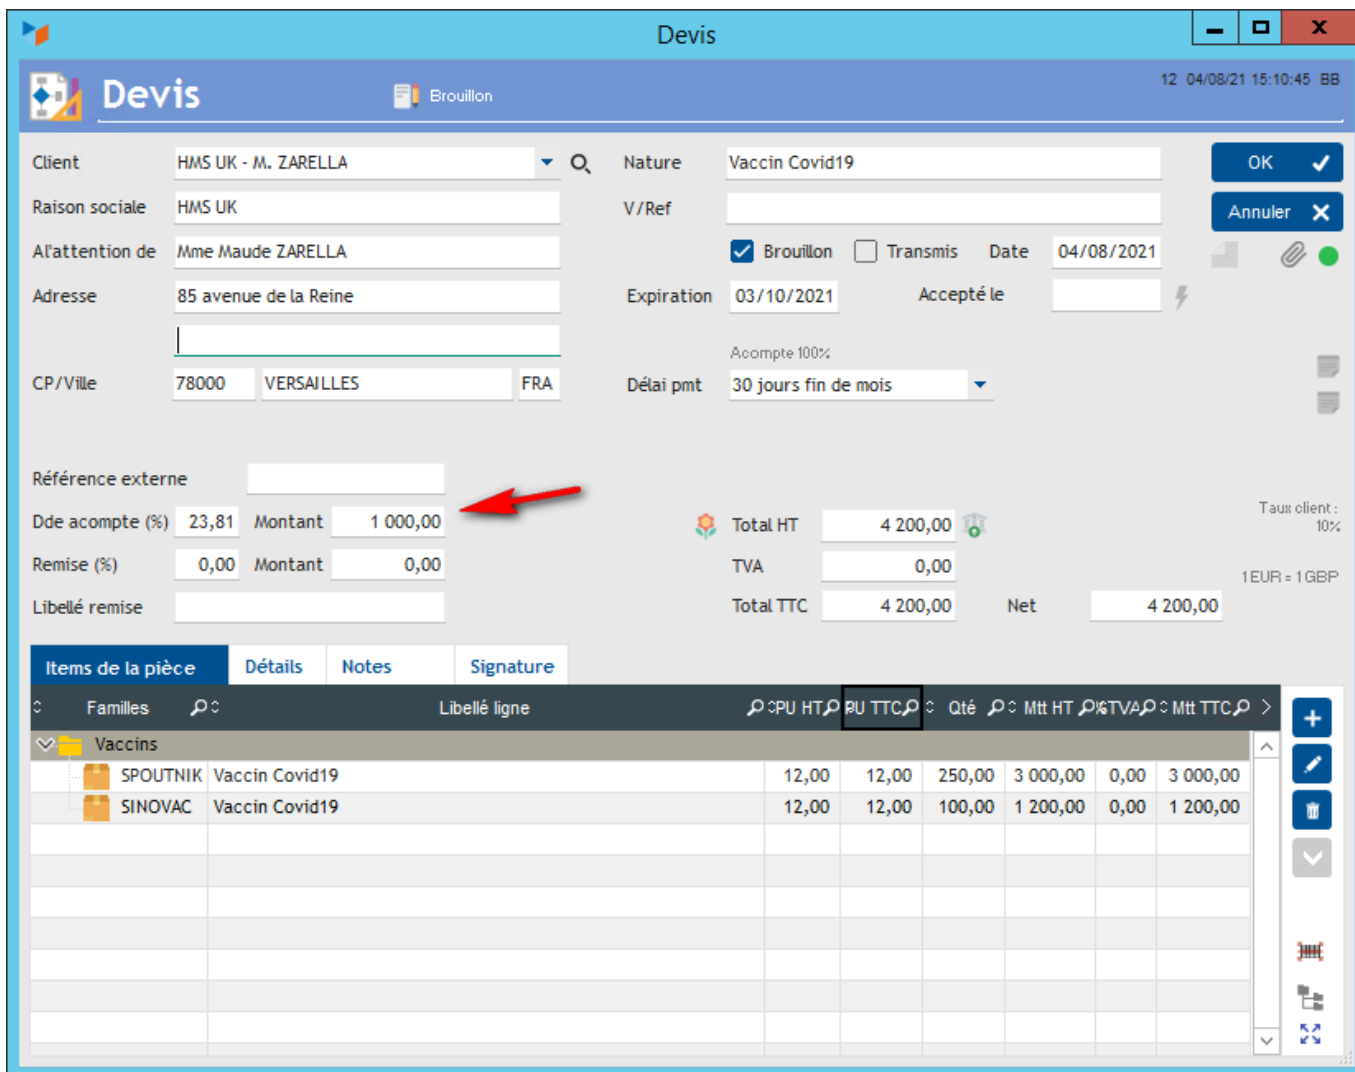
Devis

Devis

Brouillon

12 04/08/21 15:10:45 BB

Client HMS UK - M. ZARELLA
Raison sociale HMS UK
A l'attention de Mme Maude ZARELLA
Adresse 85 avenue de la Reine
CP/Ville 78000 VERSAILLES FRA

Nature Vaccin Covid19
V/Ref
Brouillon Transmis Date 04/08/2021
Expiration 03/10/2021 Accepté le
Acompte 100%
Délai pmt 30 jours fin de mois

OK
Annuler

Référence externe
Dde acompte (%) 23,81 Montant 1 000,00
Remise (%) 0,00 Montant 0,00
Libellé remise

Total HT 4 200,00
TVA 0,00
Total TTC 4 200,00 Net 4 200,00

Taux client : 10%
1 EUR = 1 GBP

Items de la pièce | Détails | Notes | Signature

| Familles | | Libellé ligne | PU HT | PU TTC | Qté | Mtt HT | %TVA | Mtt TTC |
|---|---|---|---|---|---|---|---|---|
| Vaccins | | | | | | | | |
| | SPOUTNIK | Vaccin Covid19 | 12,00 | 12,00 | 250,00 | 3 000,00 | 0,00 | 3 000,00 |
| | SINOVAC | Vaccin Covid19 | 12,00 | 12,00 | 100,00 | 1 200,00 | 0,00 | 1 200,00 |